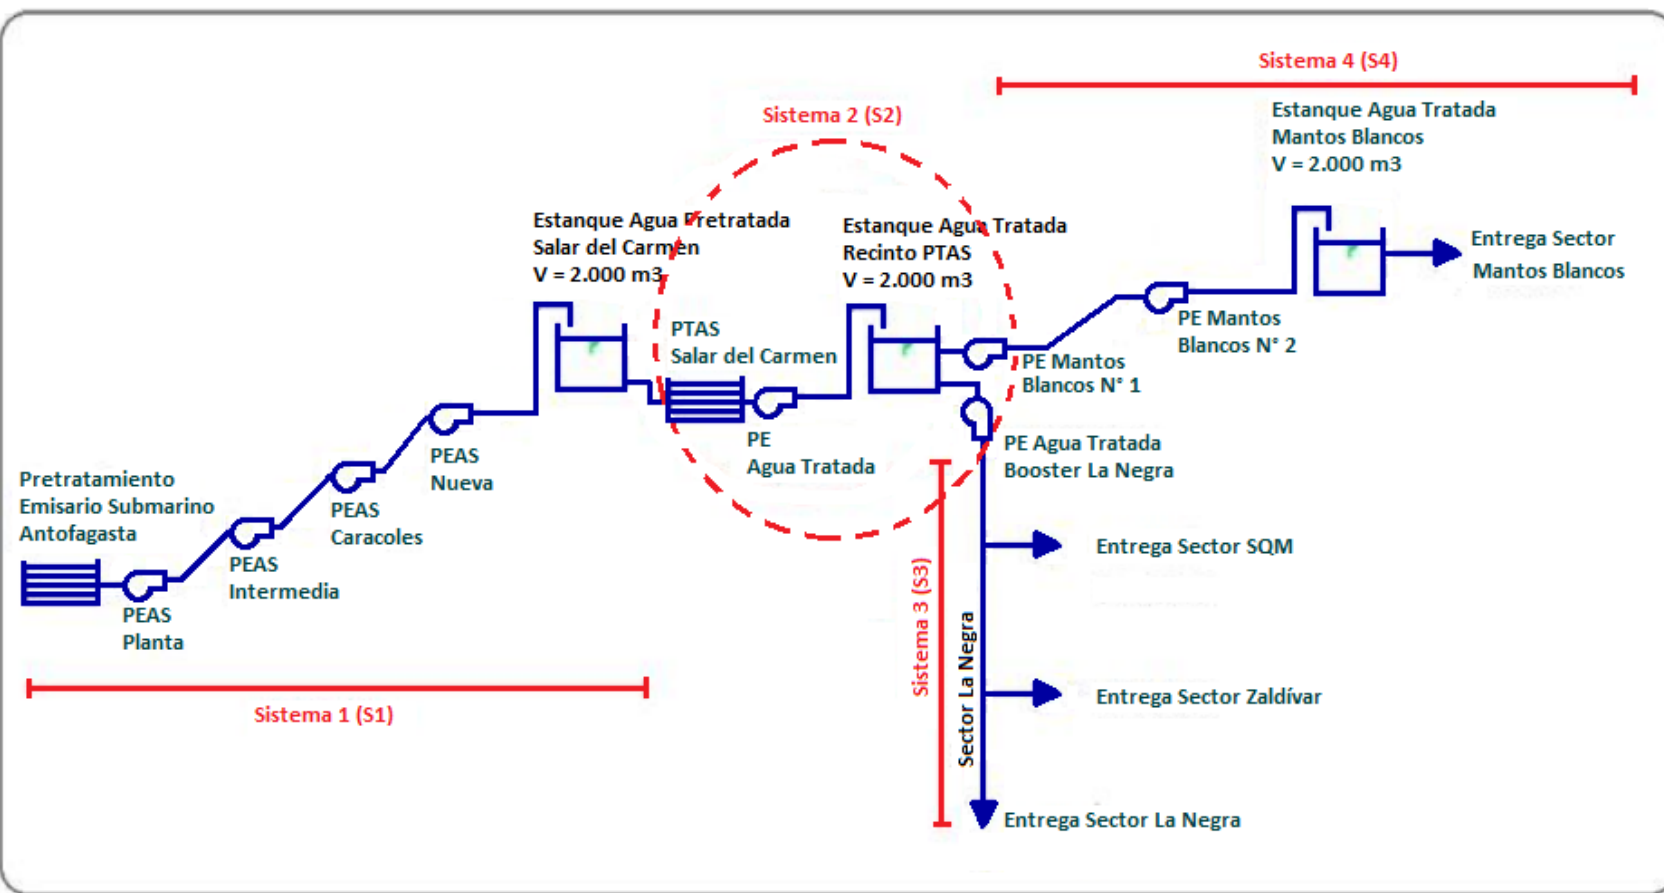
Sistema 4 (S4)

Estanque Agua Tratada
Mantos Blancos
V = 2.000 m3

Sistema 2 (S2)

Estanque Agua Pretratada
Salar del Carmen
V = 2.000 m3

Estanque Agua Tratada
Recinto PTAS
V = 2.000 m3

Entrega Sector
Mantos Blancos

PE Mantos
Blancos N° 2

PTAS
Salar del Carmen

PE Mantos
Blancos N° 1

PE
Agua Tratada

PE Agua Tratada
Booster La Negra

PEAS
Nueva

Pretratamiento
Emisario Submarino
Antofagasta

PEAS
Caracoles

PEAS
Intermedia

PEAS
Planta

Entrega Sector SQM

Sistema 3 (S3)

Sector La Negra

Entrega Sector Zaldívar

Sistema 1 (S1)

Entrega Sector La Negra